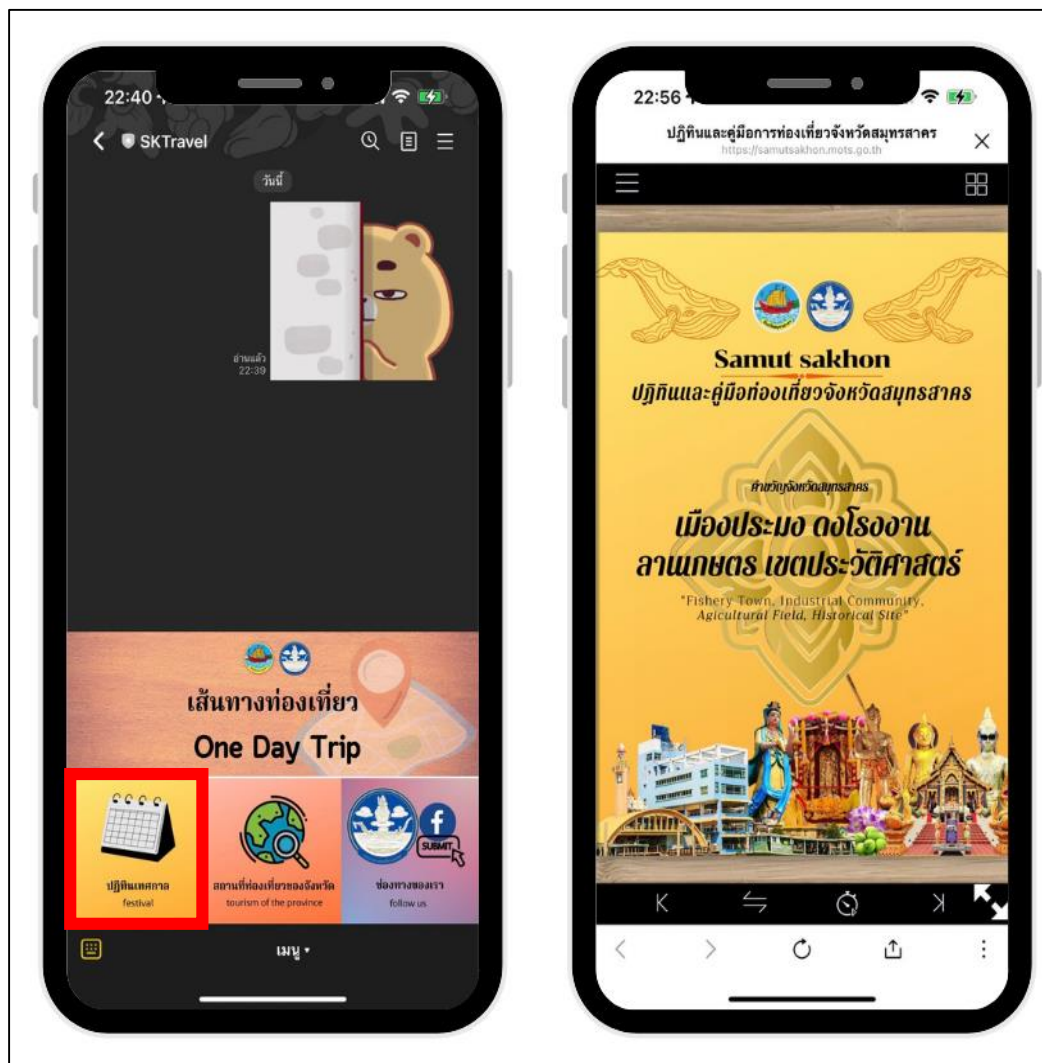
22:40

SKTravel

วันนี้

อ่านแล้ว
22:39

เส้นทางท่องเที่ยว
One Day Trip

ปฏิทินเทศกาล
festival

สถานที่ท่องเที่ยวของจังหวัด
tourism of the province

SUBMIT

ช่องทางของเรา
follow us

เมนู

22:56

ปฏิทินและคู่มือการท่องเที่ยวจังหวัดสมุทรสาคร
https://samutsakhon.mots.go.th

Samut sakhon
ปฏิทินและคู่มือท่องเที่ยวจังหวัดสมุทรสาคร

คำขวัญจังหวัดสมุทรสาคร
เมืองประมง ดงโรงงาน ลานเกษตร เขตประวัติศาสตร์
"Fishery Town, Industrial Community, Agicultural Field, Historical Site"